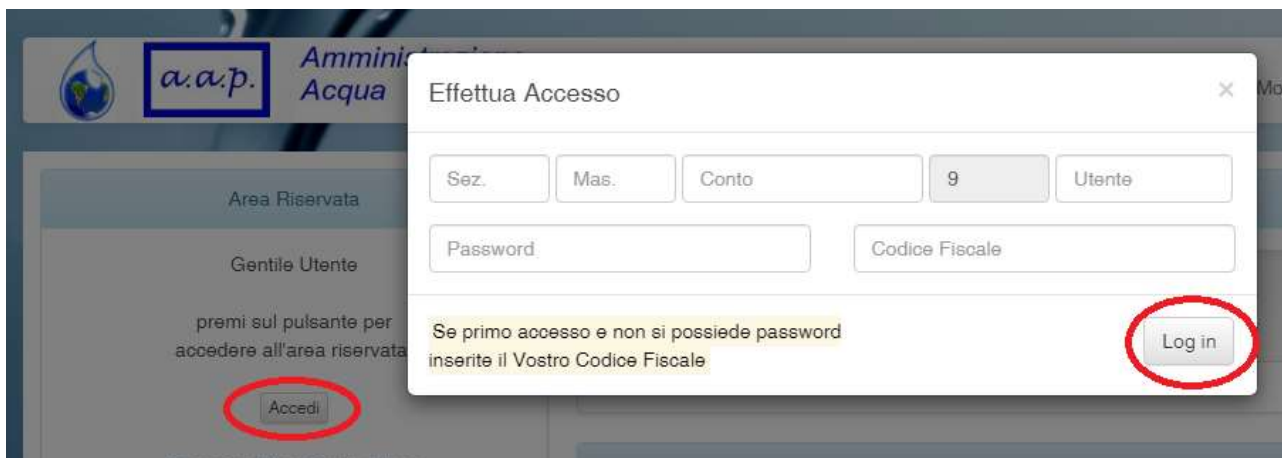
a.a.p. Amminis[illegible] Acqua

Mo

Area Riservata

Gentile Utente

premi sul pulsante per accedere all'area riservata

Accedi

Effettua Accesso

×

Sez.

Mas.

Conto

9

Utente

Password

Codice Fiscale

Se primo accesso e non si possiede password inserite il Vostro Codice Fiscale

Log in